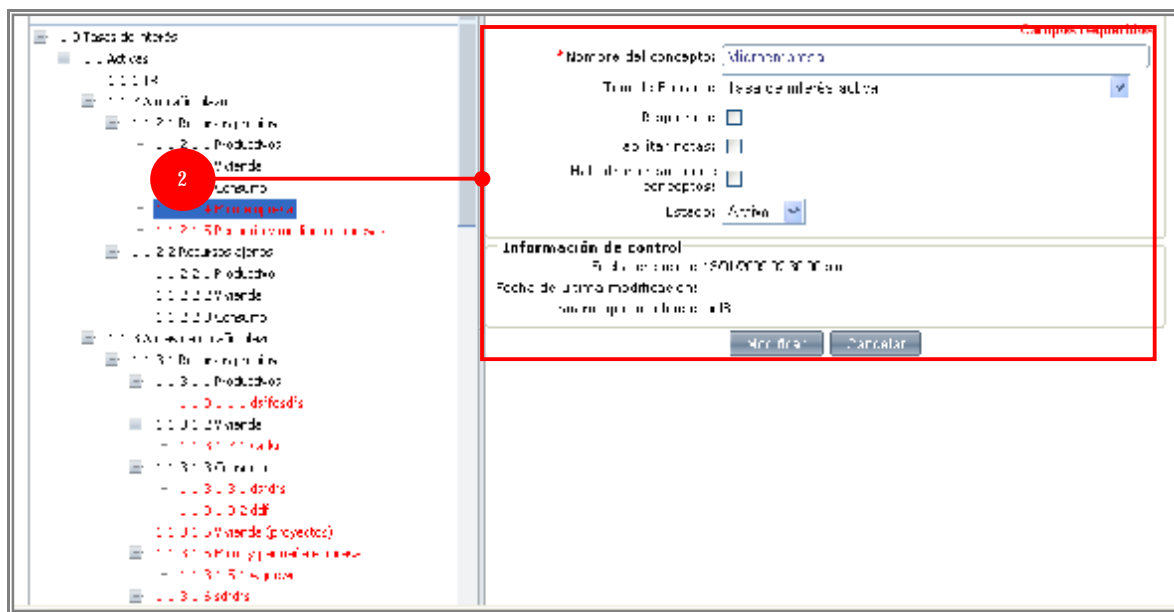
1.0 Tasas de interés
1.1 Activas
1.1.1 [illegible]
1.1.2 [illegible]
1.1.2.1 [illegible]
1.1.2.1.1 Productivos
Vivienda
Consumo
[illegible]
1.1.2.1.5 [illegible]
1.1.2.2 Recursos ajenos
1.1.2.2.1 Productivo
1.1.2.2.2 Vivienda
1.1.2.2.3 Consumo
1.1.3 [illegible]
1.1.3.1 Recursos propios
1.1.3.1.1 Productivos
1.1.3.1.1.1 dsffdsdfs
1.1.3.1.2 Vivienda
1.1.3.1.2.1 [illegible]
1.1.3.1.3 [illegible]
1.1.3.1.3.1 sdfdfs
1.1.3.1.3.2 sdf
1.1.3.1.4 Vivienda (proyectos)
1.1.3.1.5 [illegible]
1.1.3.1.5.1 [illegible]
1.1.3.1.6 sdfdfs

2

Campos requeridos
*Nombre del concepto: Microempresa
Tipo de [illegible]: Tasas de interés activas
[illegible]:
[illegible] notas:
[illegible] conceptos:
Estado: Activo
Información de control
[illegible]
Fecha de última modificación:
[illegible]
Modificar Cancelar